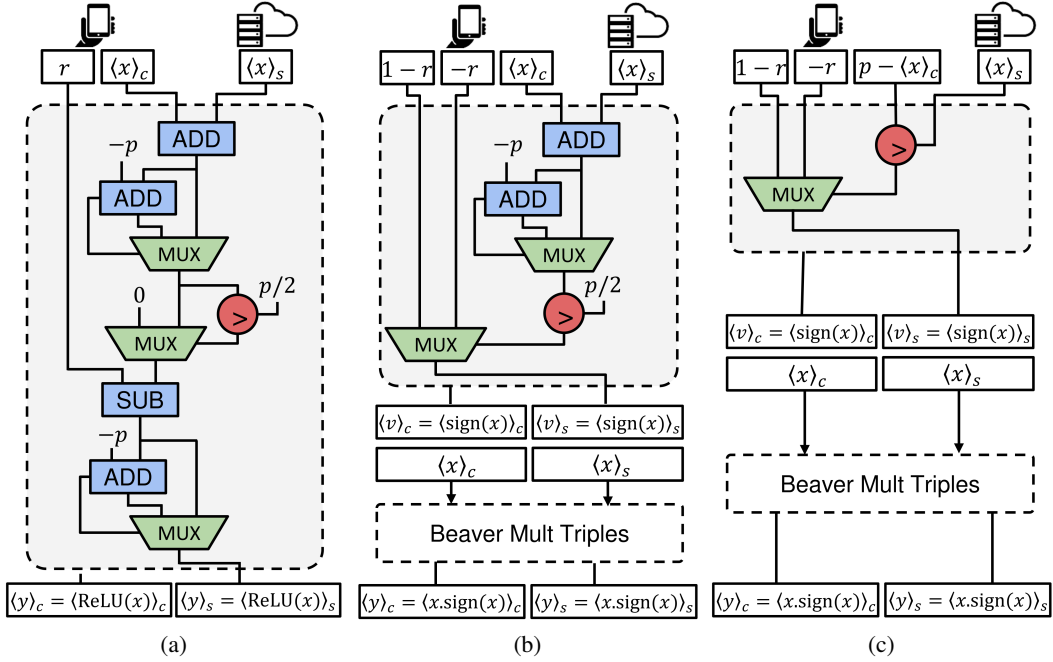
$r$ $\langle x \rangle_c$ $\langle x \rangle_s$

ADD

$-p$

ADD

MUX

0

$p/2$

>

MUX

SUB

$-p$

ADD

MUX

$\langle y \rangle_c = \langle \mathrm{ReLU}(x) \rangle_c$ $\langle y \rangle_s = \langle \mathrm{ReLU}(x) \rangle_s$

(a)

$1-r$ $-r$ $\langle x \rangle_c$ $\langle x \rangle_s$

ADD

$-p$

ADD

MUX

$p/2$

>

MUX

$\langle v \rangle_c = \langle \mathrm{sign}(x) \rangle_c$ $\langle v \rangle_s = \langle \mathrm{sign}(x) \rangle_s$

$\langle x \rangle_c$ $\langle x \rangle_s$

Beaver Mult Triples

$\langle y \rangle_c = \langle x.\mathrm{sign}(x) \rangle_c$ $\langle y \rangle_s = \langle x.\mathrm{sign}(x) \rangle_s$

(b)

$1-r$ $-r$ $p - \langle x \rangle_c$ $\langle x \rangle_s$

>

MUX

$\langle v \rangle_c = \langle \mathrm{sign}(x) \rangle_c$ $\langle v \rangle_s = \langle \mathrm{sign}(x) \rangle_s$

$\langle x \rangle_c$ $\langle x \rangle_s$

Beaver Mult Triples

$\langle y \rangle_c = \langle x.\mathrm{sign}(x) \rangle_c$ $\langle y \rangle_s = \langle x.\mathrm{sign}(x) \rangle_s$

(c)